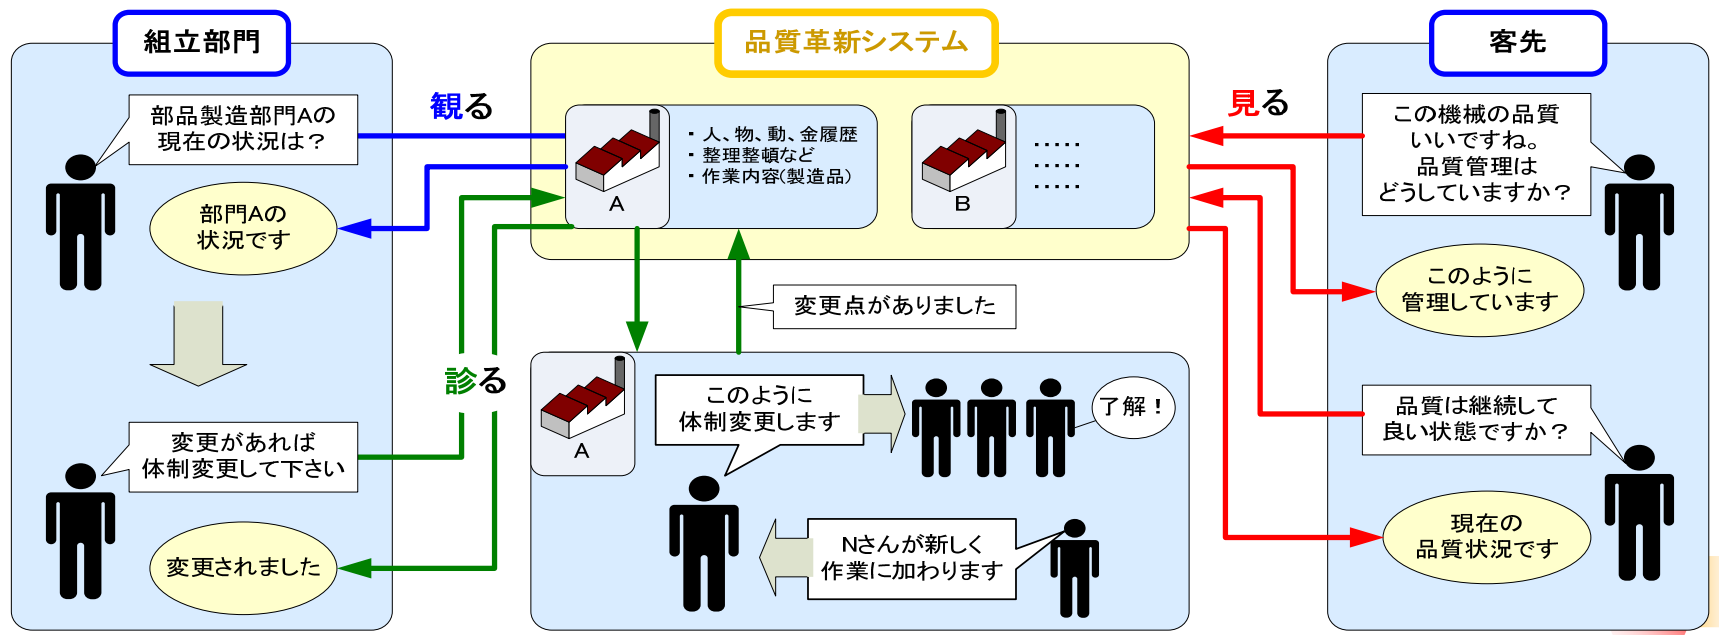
組立部門

品質革新システム

客先

観る

見る

部品製造部門Aの現在の状況は？

・人、物、動、金履歴
・整理整頓など
・作業内容(製造品)

A

B

・・・・・
・・・・・
・・・・・

この機械の品質いいですね。品質管理はどうしていますか？

部門Aの状況です

このように管理しています

変更点がありました

診る

このように体制変更します

了解！

品質は継続して良い状態ですか？

変更があれば体制変更して下さい

A

変更されました

Nさんが新しく作業に加わります

現在の品質状況です